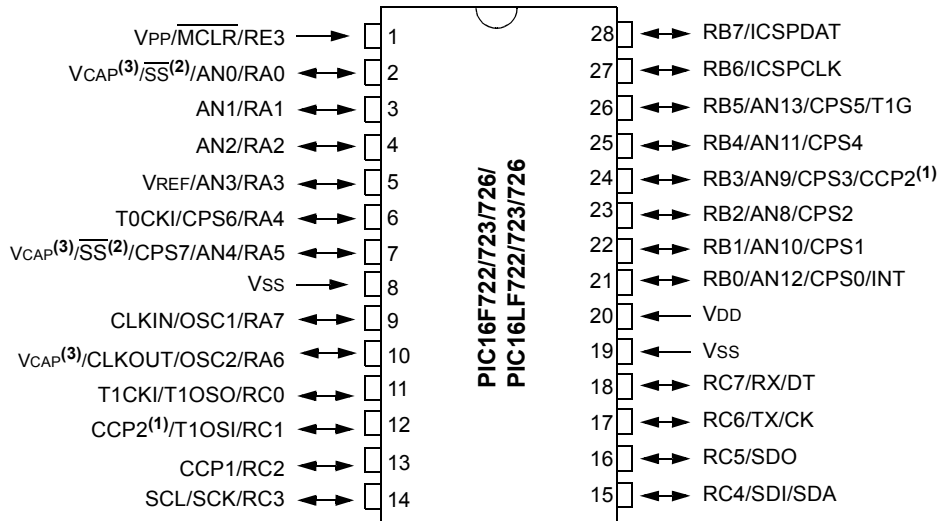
VPP/$\overline{MCLR}$/RE3 1
VCAP$^{(3)}$/$\overline{SS}^{(2)}$/AN0/RA0 2
AN1/RA1 3
AN2/RA2 4
VREF/AN3/RA3 5
T0CKI/CPS6/RA4 6
VCAP$^{(3)}$/$\overline{SS}^{(2)}$/CPS7/AN4/RA5 7
VSS 8
CLKIN/OSC1/RA7 9
VCAP$^{(3)}$/CLKOUT/OSC2/RA6 10
T1CKI/T1OSO/RC0 11
CCP2$^{(1)}$/T1OSI/RC1 12
CCP1/RC2 13
SCL/SCK/RC3 14

PIC16F722/723/726/
PIC16LF722/723/726

28 RB7/ICSPDAT
27 RB6/ICSPCLK
26 RB5/AN13/CPS5/T1G
25 RB4/AN11/CPS4
24 RB3/AN9/CPS3/CCP2$^{(1)}$
23 RB2/AN8/CPS2
22 RB1/AN10/CPS1
21 RB0/AN12/CPS0/INT
20 VDD
19 VSS
18 RC7/RX/DT
17 RC6/TX/CK
16 RC5/SDO
15 RC4/SDI/SDA